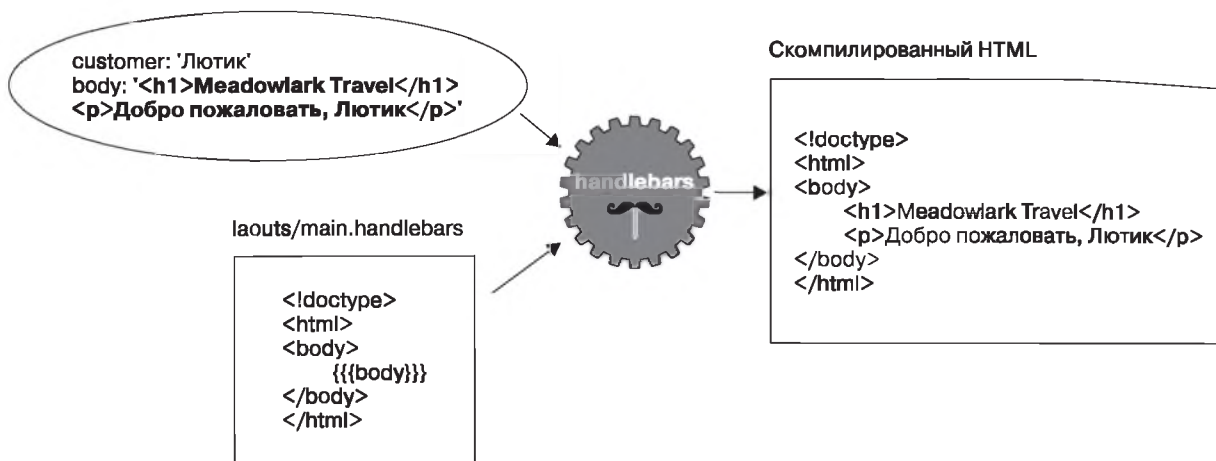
customer: 'Лютик'
body: '<h1>Meadowlark Travel</h1>
<p>Добро пожаловать, Лютик</p>'

handlebars

laouts/main.handlebars

<!doctype>
<html>
<body>
{{{body}}}
</body>
</html>

Скомпилированный HTML

<!doctype>
<html>
<body>
<h1>Meadowlark Travel</h1>
<p>Добро пожаловать, Лютик</p>
</body>
</html>